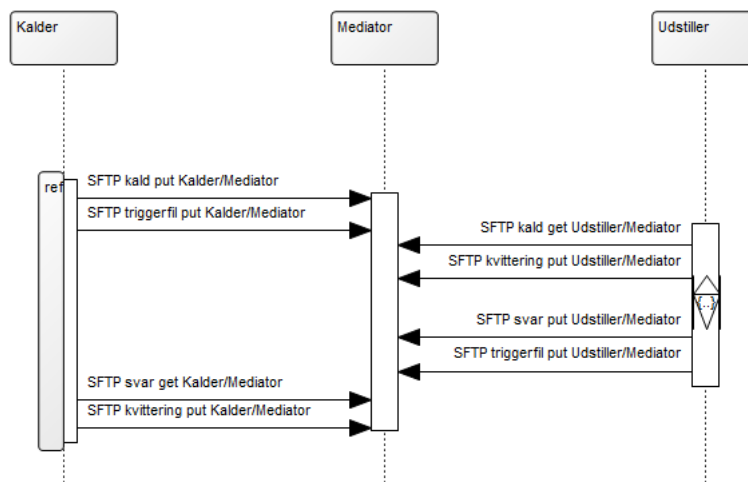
Kalder

Mediator

Udstiller

ref

SFTP kald put Kalder/Mediator

SFTP triggerfil put Kalder/Mediator

SFTP kald get Udstiller/Mediator

SFTP kvittering put Udstiller/Mediator

{...}

SFTP svar put Udstiller/Mediator

SFTP triggerfil put Udstiller/Mediator

SFTP svar get Kalder/Mediator

SFTP kvittering put Kalder/Mediator